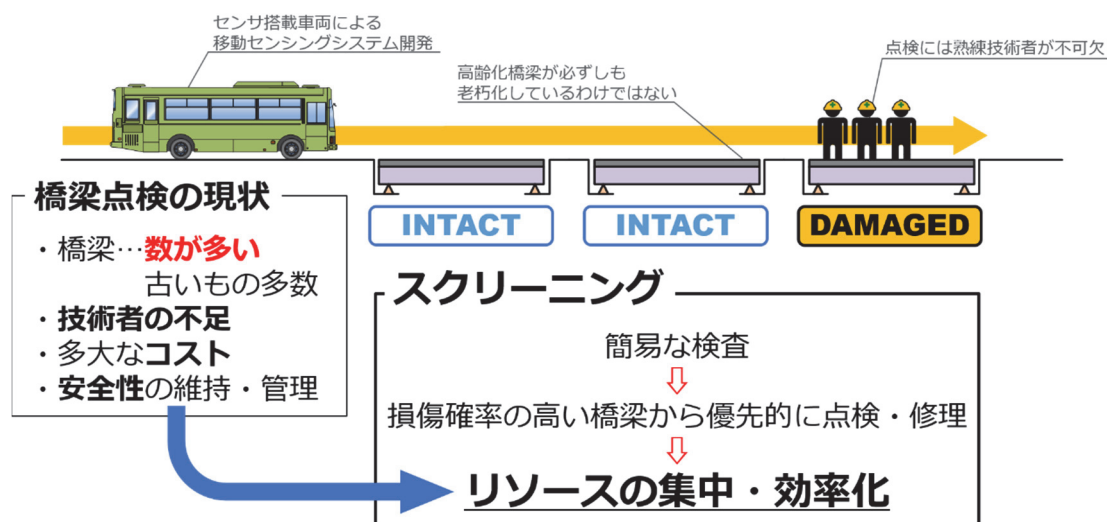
センサ搭載車両による
移動センシングシステム開発

高齢化橋梁が必ずしも
老朽化しているわけではない

点検には熟練技術者が不可欠

INTACT

INTACT

DAMAGED

橋梁点検の現状

・橋梁…数が多い
古いもの多数
・技術者の不足
・多大なコスト
・安全性の維持・管理

スクリーニング

簡易な検査
⇩
損傷確率の高い橋梁から優先的に点検・修理
⇩
リソースの集中・効率化